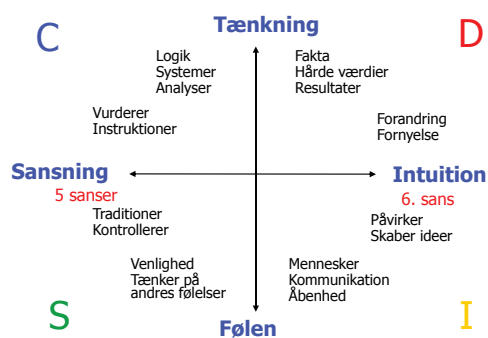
C

Tænkning

D

Logik
Systemer
Analyser

Fakta
Hårde værdier
Resultater

Vurderer
Instruktioner

Forandring
Fornyelse

Sansning
5 sanser

Intuition
6. sans

Traditioner
Kontrollerer

Påvirker
Skaber ideer

Venlighed
Tænker på andres følelser

Mennesker
Kommunikation
Åbenhed

S

Følen

I